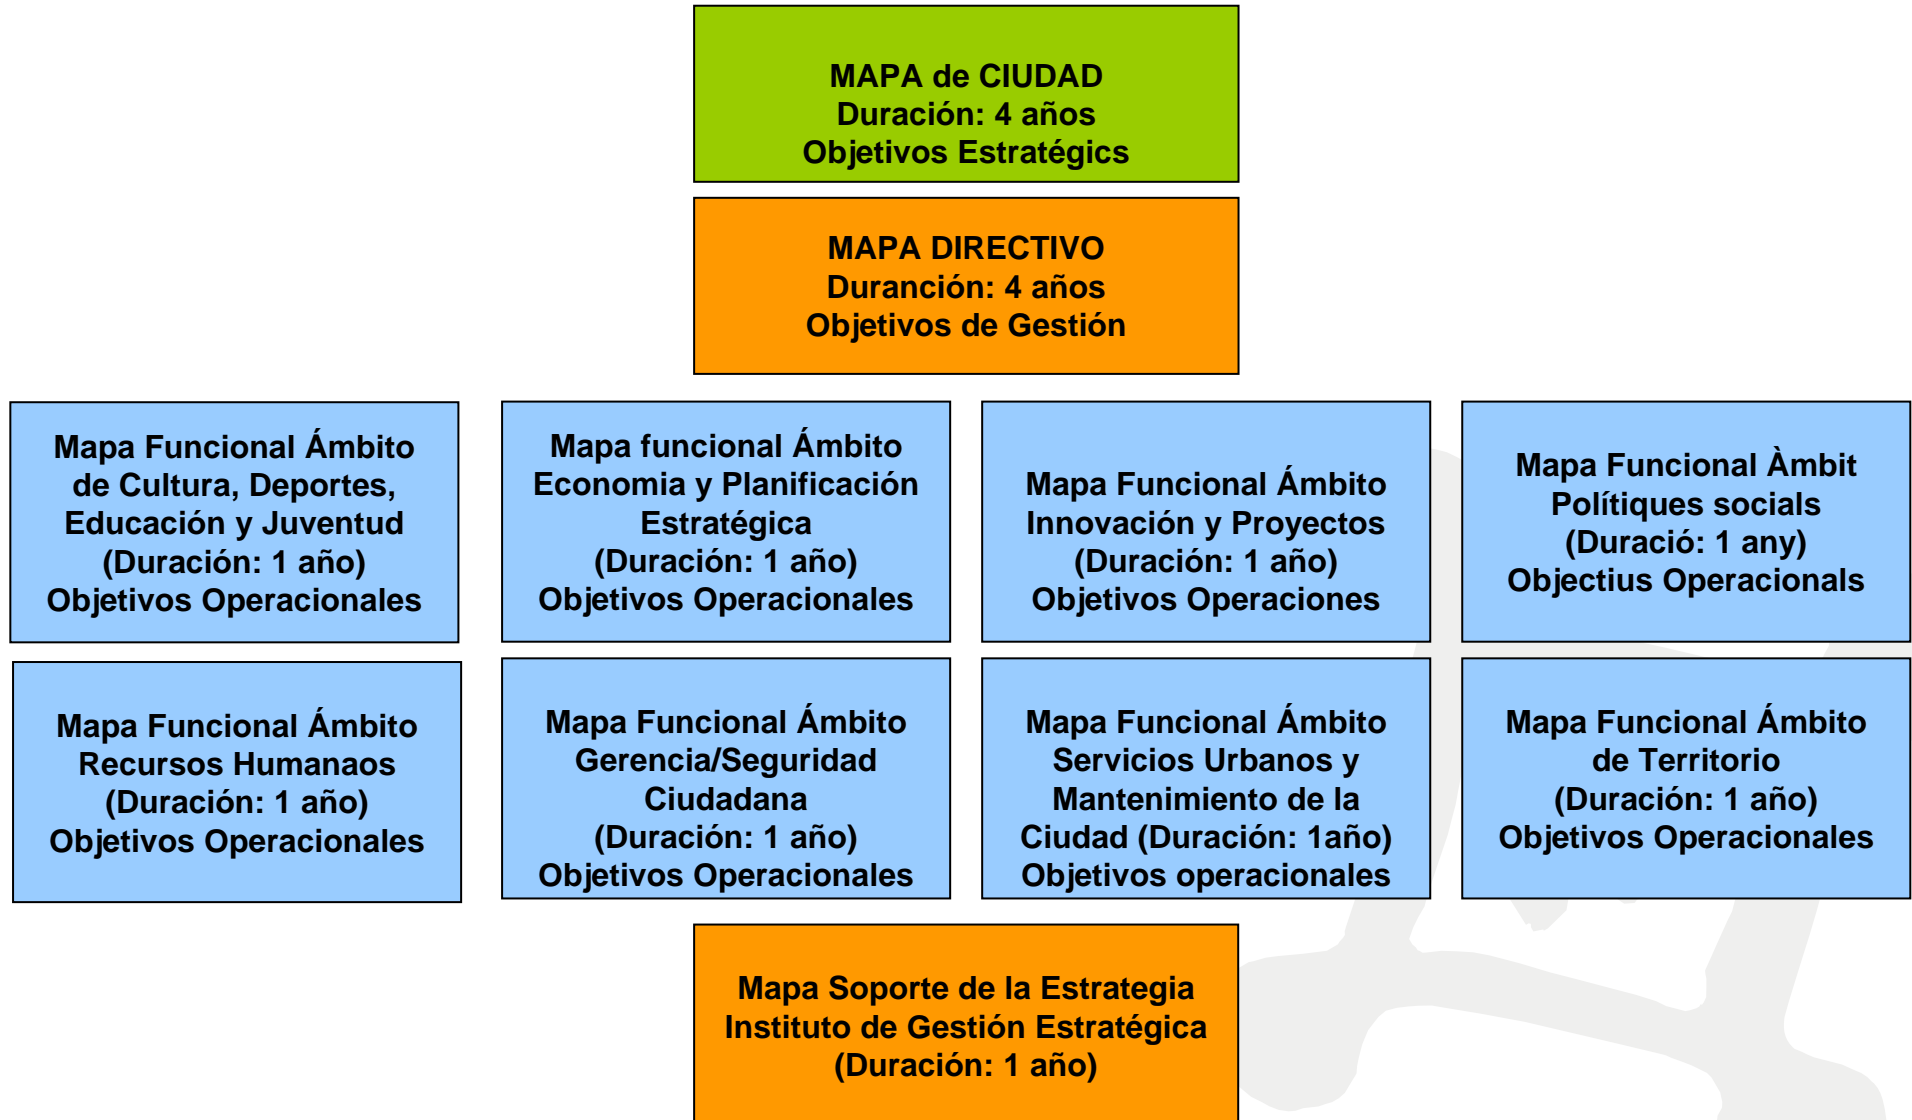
MAPA de CIUDAD
Duración: 4 años
Objetivos Estratégics

MAPA DIRECTIVO
Durancíón: 4 años
Objetivos de Gestión

Mapa Funcional Ámbito de Cultura, Deportes, Educación y Juventud
(Duración: 1 año)
Objetivos Operacionales

Mapa funcional Ámbito Economia y Planificación Estratégica
(Duración: 1 año)
Objetivos Operacionales

Mapa Funcional Ámbito Innovación y Proyectos
(Duración: 1 año)
Objetivos Operaciones

Mapa Funcional Àmbit Polítiques socials
(Duració: 1 any)
Objectius Operacionals

Mapa Funcional Ámbito Recursos Humanaos
(Duración: 1 año)
Objetivos Operacionales

Mapa Funcional Ámbito Gerencia/Seguridad Ciudadana
(Duración: 1 año)
Objetivos Operacionales

Mapa Funcional Ámbito Servicios Urbanos y Mantenimiento de la Ciudad (Duración: 1año)
Objetivos operacionales

Mapa Funcional Ámbito de Territorio
(Duración: 1 año)
Objetivos Operacionales

Mapa Soporte de la Estrategia
Instituto de Gestión Estratégica
(Duración: 1 año)